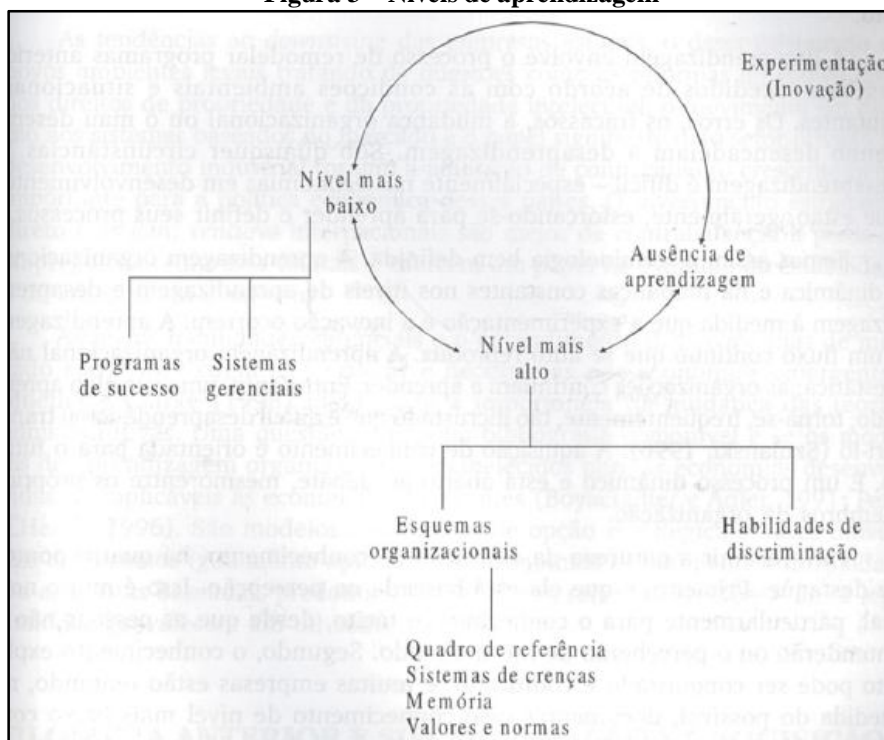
Figura 3 – Níveis de aprendizagem

Experimentação (Inovação)

Nível mais baixo

Ausência de aprendizagem

Nível mais alto

Programas de sucesso

Sistemas gerenciais

Esquemas organizacionais

Habilidades de discriminação

Quadro de referência
Sistemas de crenças
Memória
Valores e normas